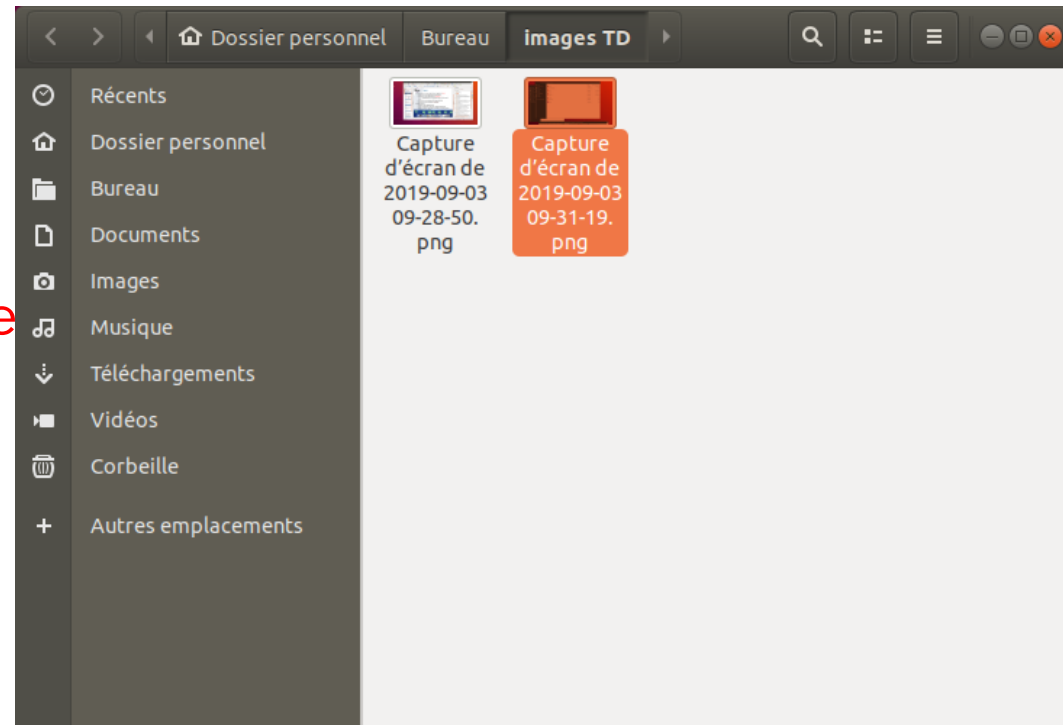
Dossier personnel | Bureau | images TD

Récents
Dossier personnel
Bureau
Documents
Images
Musique
Téléchargements
Vidéos
Corbeille
Autres emplacements

e

Capture d'écran de 2019-09-03 09-28-50.png

Capture d'écran de 2019-09-03 09-31-19.png